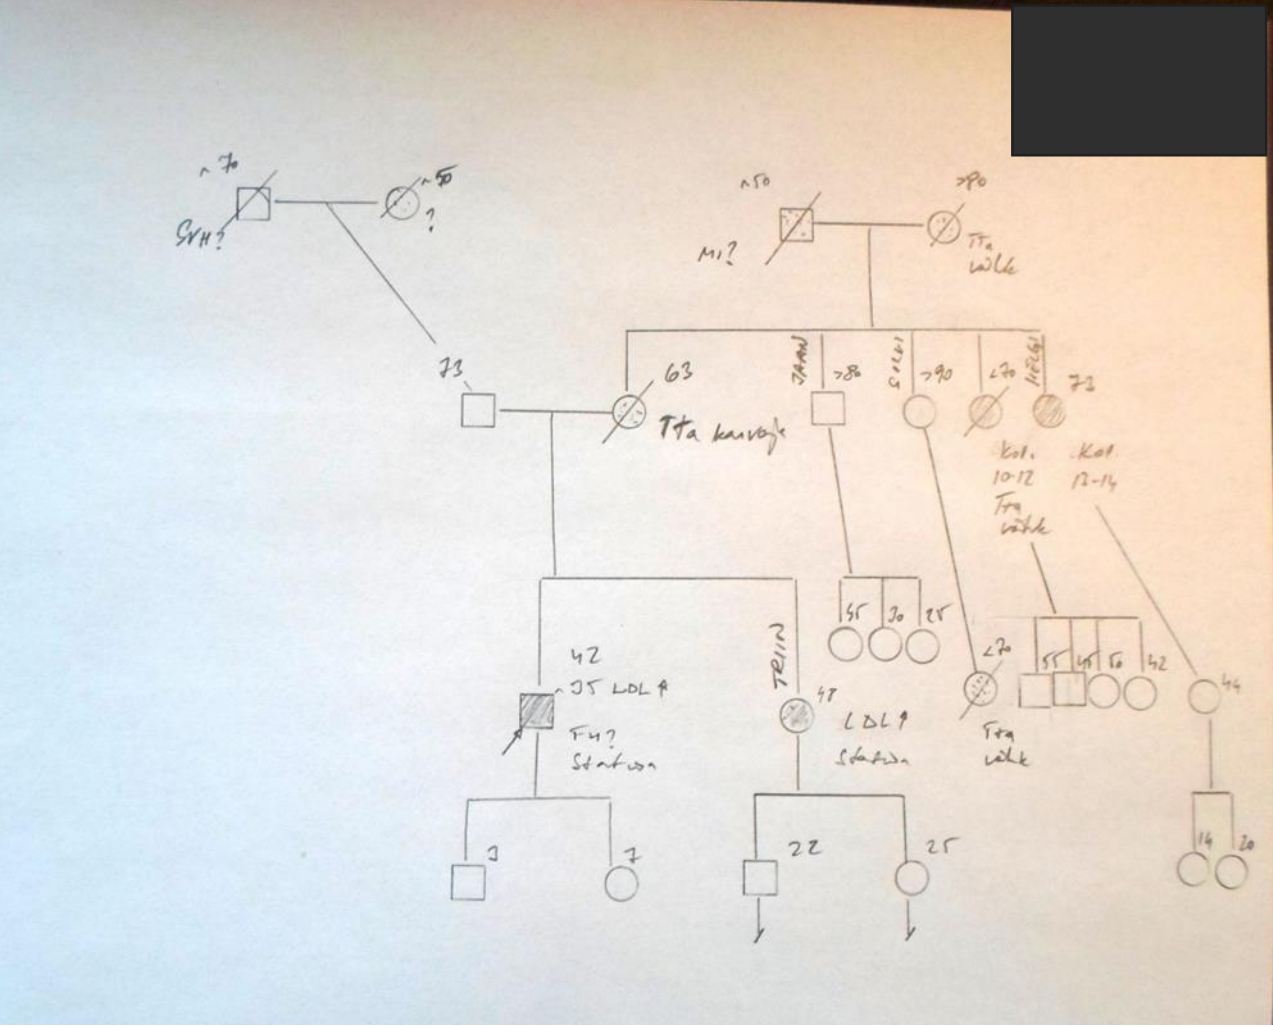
~70
SVH?
~50
?
~50
MI?
>80
Tta välk
73
63
Tta kasvaja
JAAN
>80
SILVI
>90
<70
HELGI
73
Kol. 10-12
Kol 13-14
Tta välk
55
30
25
<70
Tta välk
55
45
50
42
44
42
~35 LDL 4
FH?
Statiin
TRIIN
47
LDL 4
Statiin
3
7
22
25
14
20